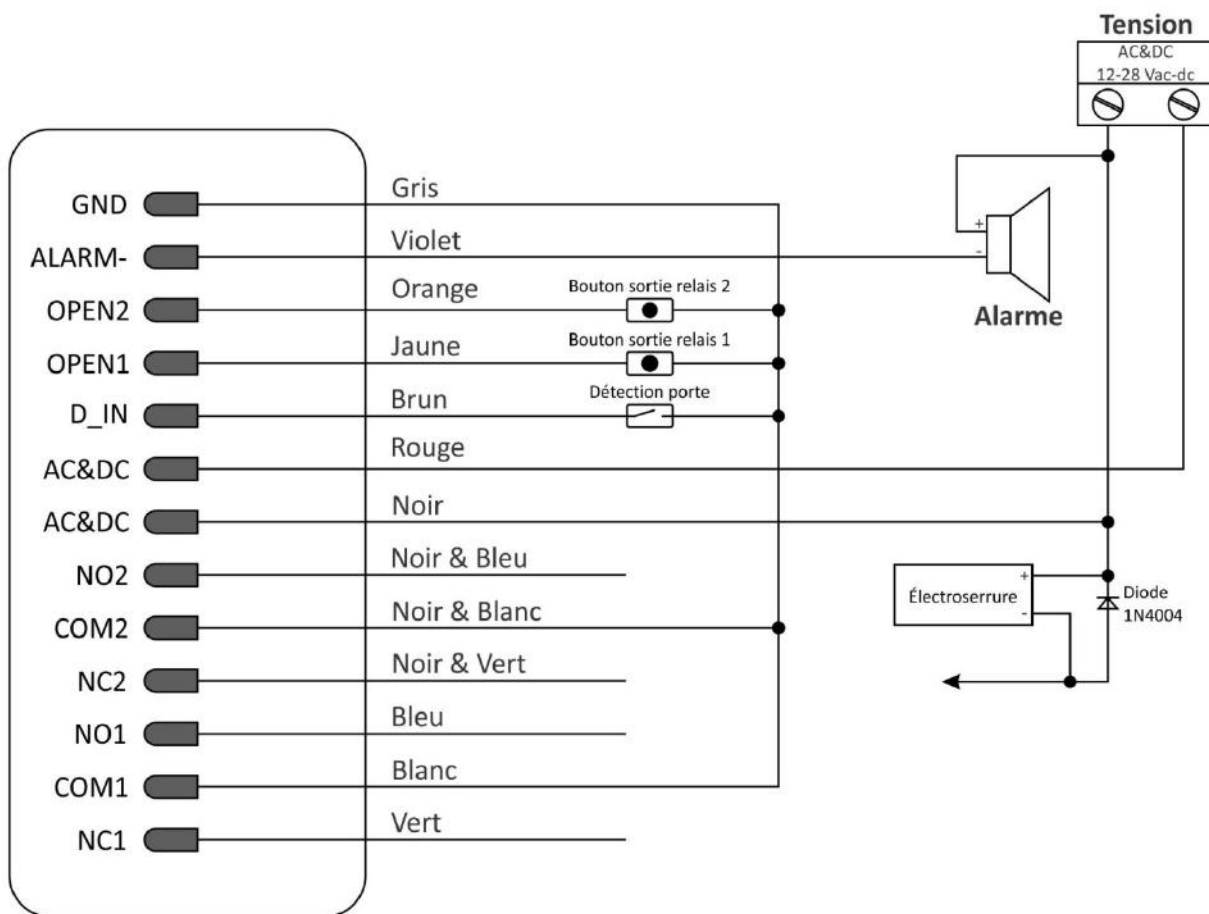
Tension
AC&DC
12-28 Vac-dc

GND
ALARM-
OPEN2
OPEN1
D_IN
AC&DC
AC&DC
NO2
COM2
NC2
NO1
COM1
NC1

Gris
Violet
Orange
Jaune
Brun
Rouge
Noir
Noir & Bleu
Noir & Blanc
Noir & Vert
Bleu
Blanc
Vert

Bouton sortie relais 2
Bouton sortie relais 1
Détection porte

+
-
Alarme

Électroserrure
+
-
Diode
1N4004